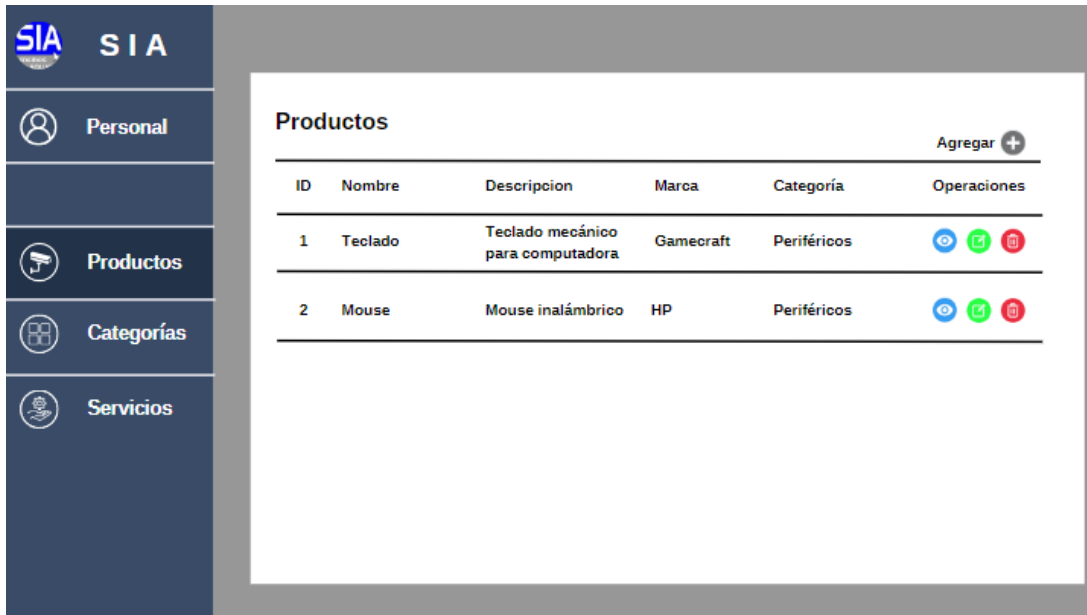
SIA

S I A

Personal

Productos

Categorías

Servicios

Productos

Agregar

| ID | Nombre | Descripcion | Marca | Categoría | Operaciones |
|---|---|---|---|---|---|
| 1 | Teclado | Teclado mecánico para computadora | Gamecraft | Periféricos | |
| 2 | Mouse | Mouse inalámbrico | HP | Periféricos | |